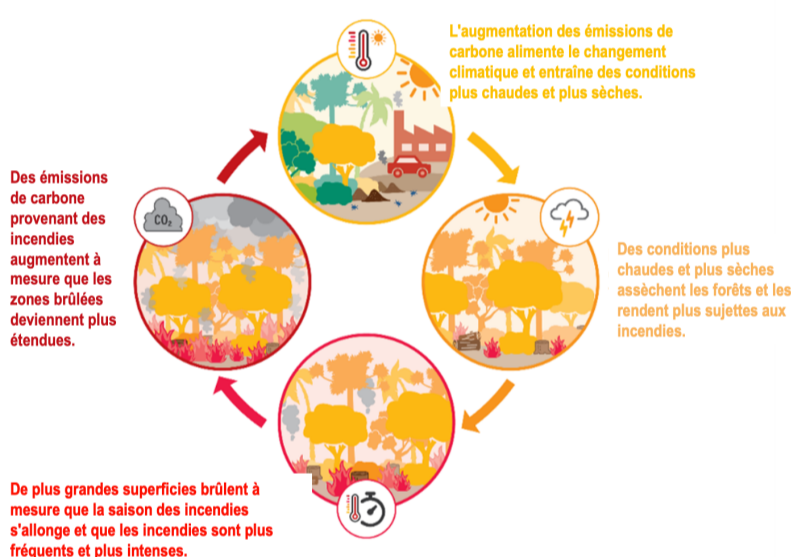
L'augmentation des émissions de carbone alimente le changement climatique et entraîne des conditions plus chaudes et plus sèches.

Des conditions plus chaudes et plus sèches assèchent les forêts et les rendent plus sujettes aux incendies.

De plus grandes superficies brûlent à mesure que la saison des incendies s'allonge et que les incendies sont plus fréquents et plus intenses.

Des émissions de carbone provenant des incendies augmentent à mesure que les zones brûlées deviennent plus étendues.

$CO_2$